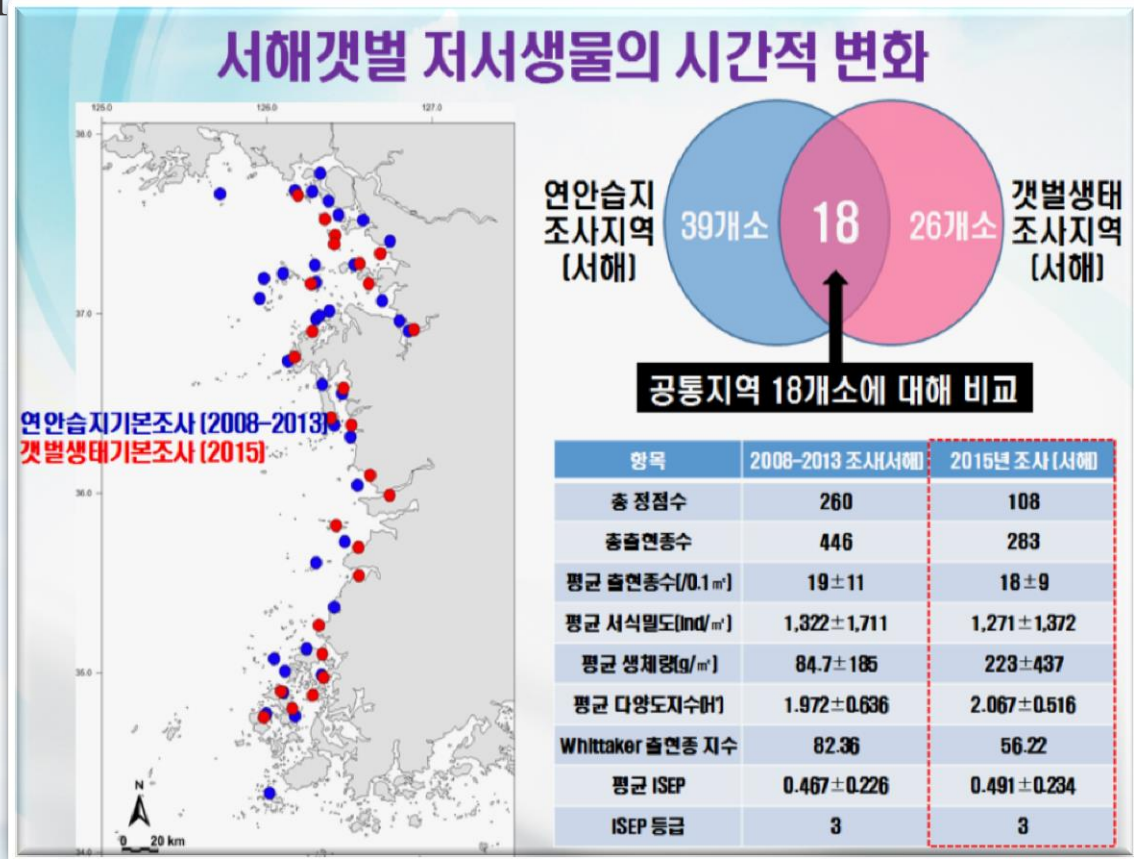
서해갯벌 저서생물의 시간적 변화

125.0 126.0 127.0
36.0
37.0
36.0
35.0
34.0

연안습지기본조사 (2008-2013)
갯벌생태기본조사 (2015)

N
0 20 km

연안습지 조사지역 (서해)
39개소
18
26개소
갯벌생태 조사지역 (서해)

공통지역 18개소에 대해 비교

| 항목 | 2008-2013 조사(서해) | 2015년 조사 (서해) |
|---|---|---|
| 총 정점수 | 260 | 108 |
| 총출현종수 | 446 | 283 |
| 평균 출현종수(/0.1㎡) | 19±11 | 18±9 |
| 평균 서식밀도(ind/㎡) | 1,322±1,711 | 1,271±1,372 |
| 평균 생체량(g/㎡) | 84.7±185 | 223±437 |
| 평균 다양도지수(H') | 1.972±0.636 | 2.067±0.516 |
| Whittaker 출현종 지수 | 82.36 | 56.22 |
| 평균 ISEP | 0.467±0.226 | 0.491±0.234 |
| ISEP 등급 | 3 | 3 |